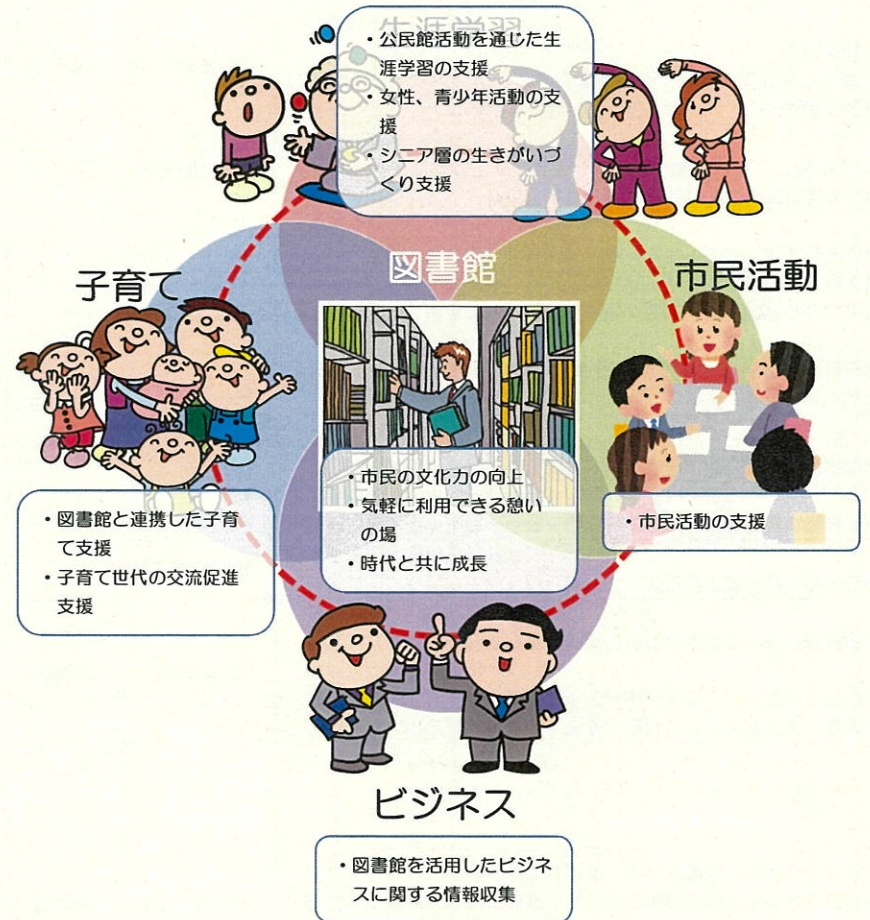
生涯学習

・公民館活動を通じた生涯学習の支援
・女性、青少年活動の支援
・シニア層の生きがいづくり支援

図書館

子育て

市民活動

・市民の文化力の向上
・気軽に利用できる憩いの場
・時代と共に成長

・図書館と連携した子育て支援
・子育て世代の交流促進支援

・市民活動の支援

ビジネス

・図書館を活用したビジネスに関する情報収集